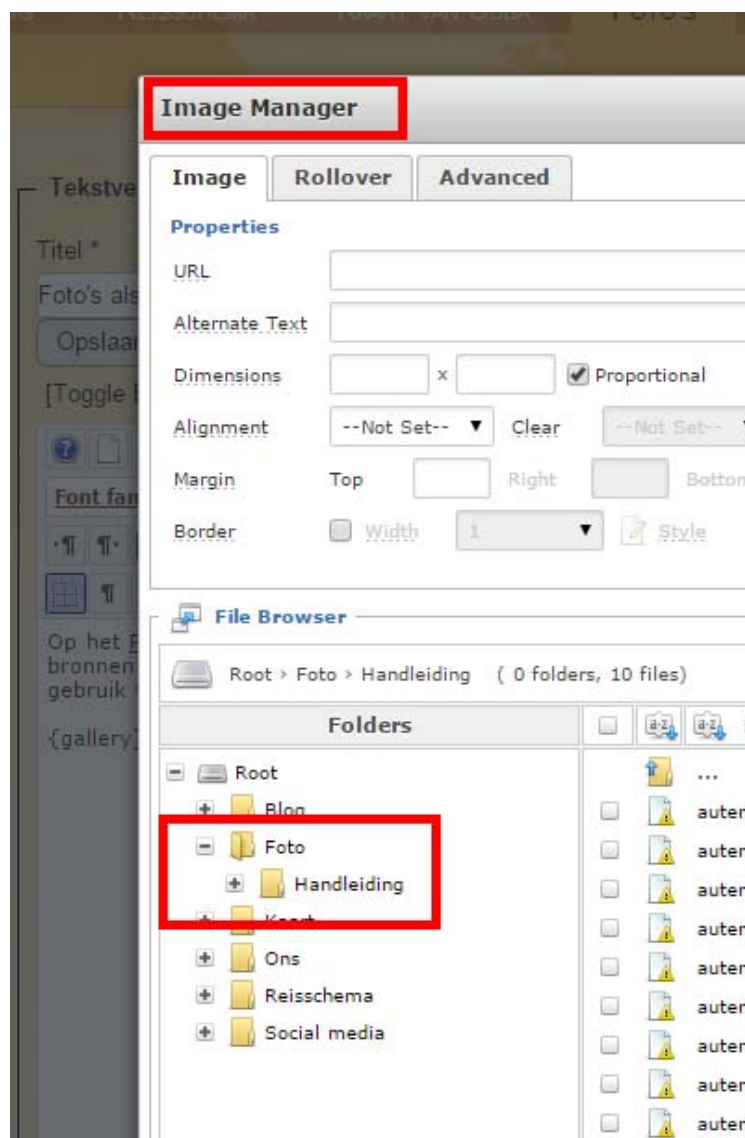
Reisschema Kaart van Ons Foto's

Image Manager

Tekstve

Titel *

Foto's als

Opslaan

[Toggle

Font fam

Op het F bronnen gebruik

{gallery}

Image Rollover Advanced

Properties

URL

Alternate Text

Dimensions x Proportional

Alignment --Not Set-- Clear --Not Set--

Margin Top Right Botton

Border Width 1 Style

File Browser

Root › Foto › Handleiding ( 0 folders, 10 files)

Folders

Root
Blog
Foto
Handleiding
Kaart
Ons
Reisschema
Social media

...
auter
auter
auter
auter
auter
auter
auter
auter
auter